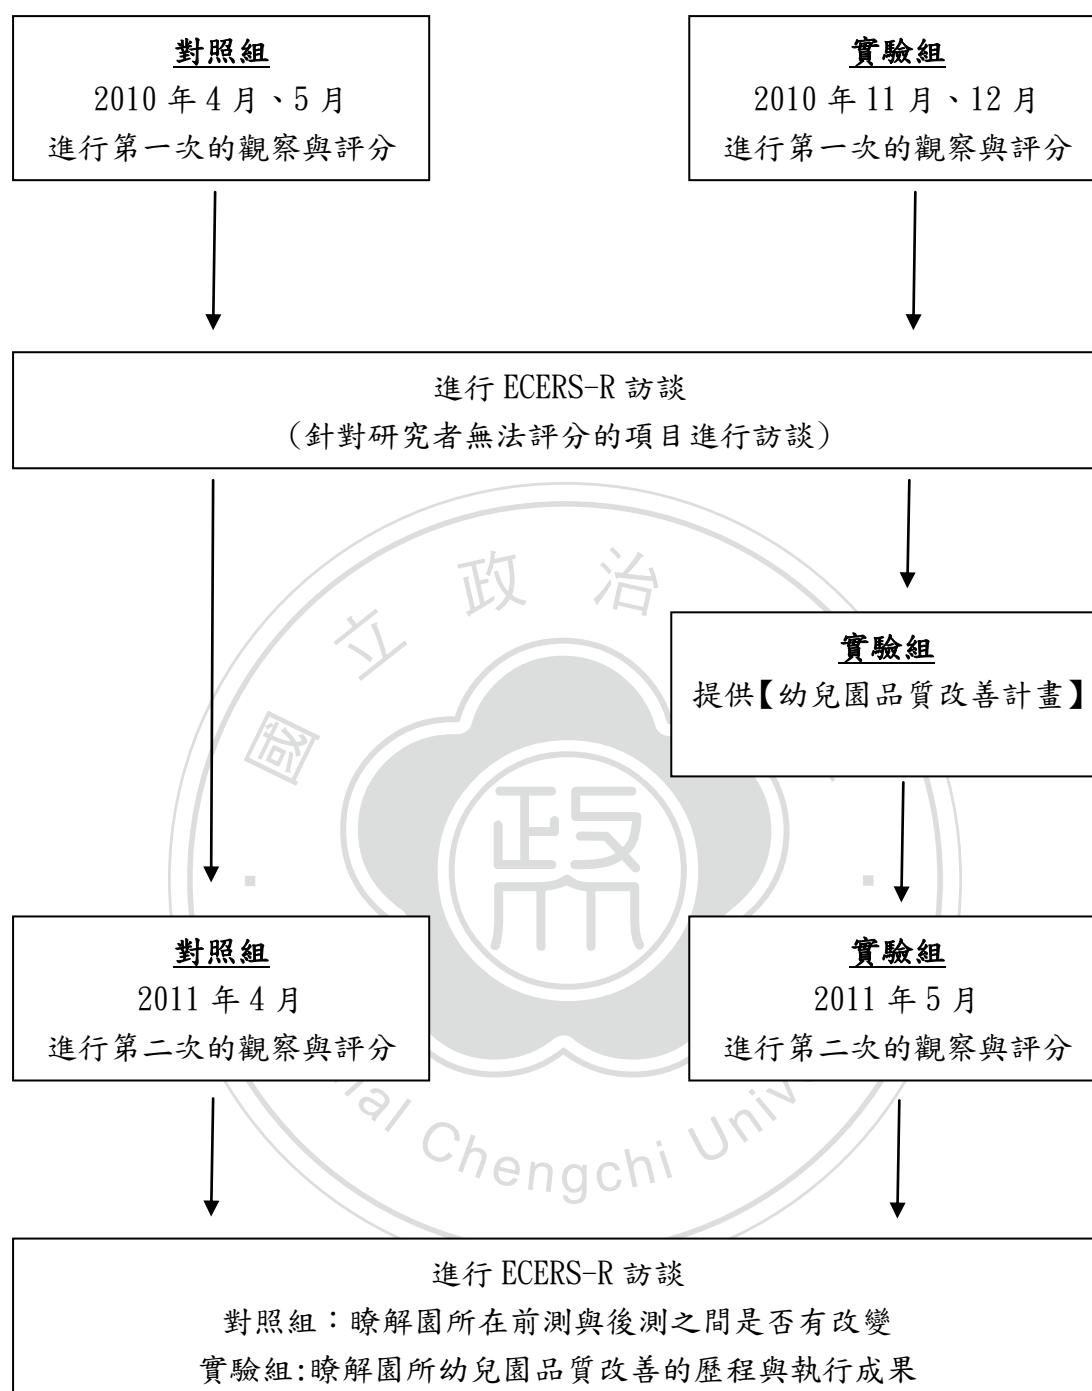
對照組
2010 年 4 月、5 月
進行第一次的觀察與評分

實驗組
2010 年 11 月、12 月
進行第一次的觀察與評分

進行 ECERS-R 訪談
(針對研究者無法評分的項目進行訪談)

國 立 政 治

實驗組
提供【幼兒園品質改善計畫】

對照組
2011 年 4 月
進行第二次的觀察與評分

實驗組
2011 年 5 月
進行第二次的觀察與評分

al Chengchi Univ

進行 ECERS-R 訪談
對照組:瞭解園所在前測與後測之間是否有改變
實驗組:瞭解園所幼兒園品質改善的歷程與執行成果